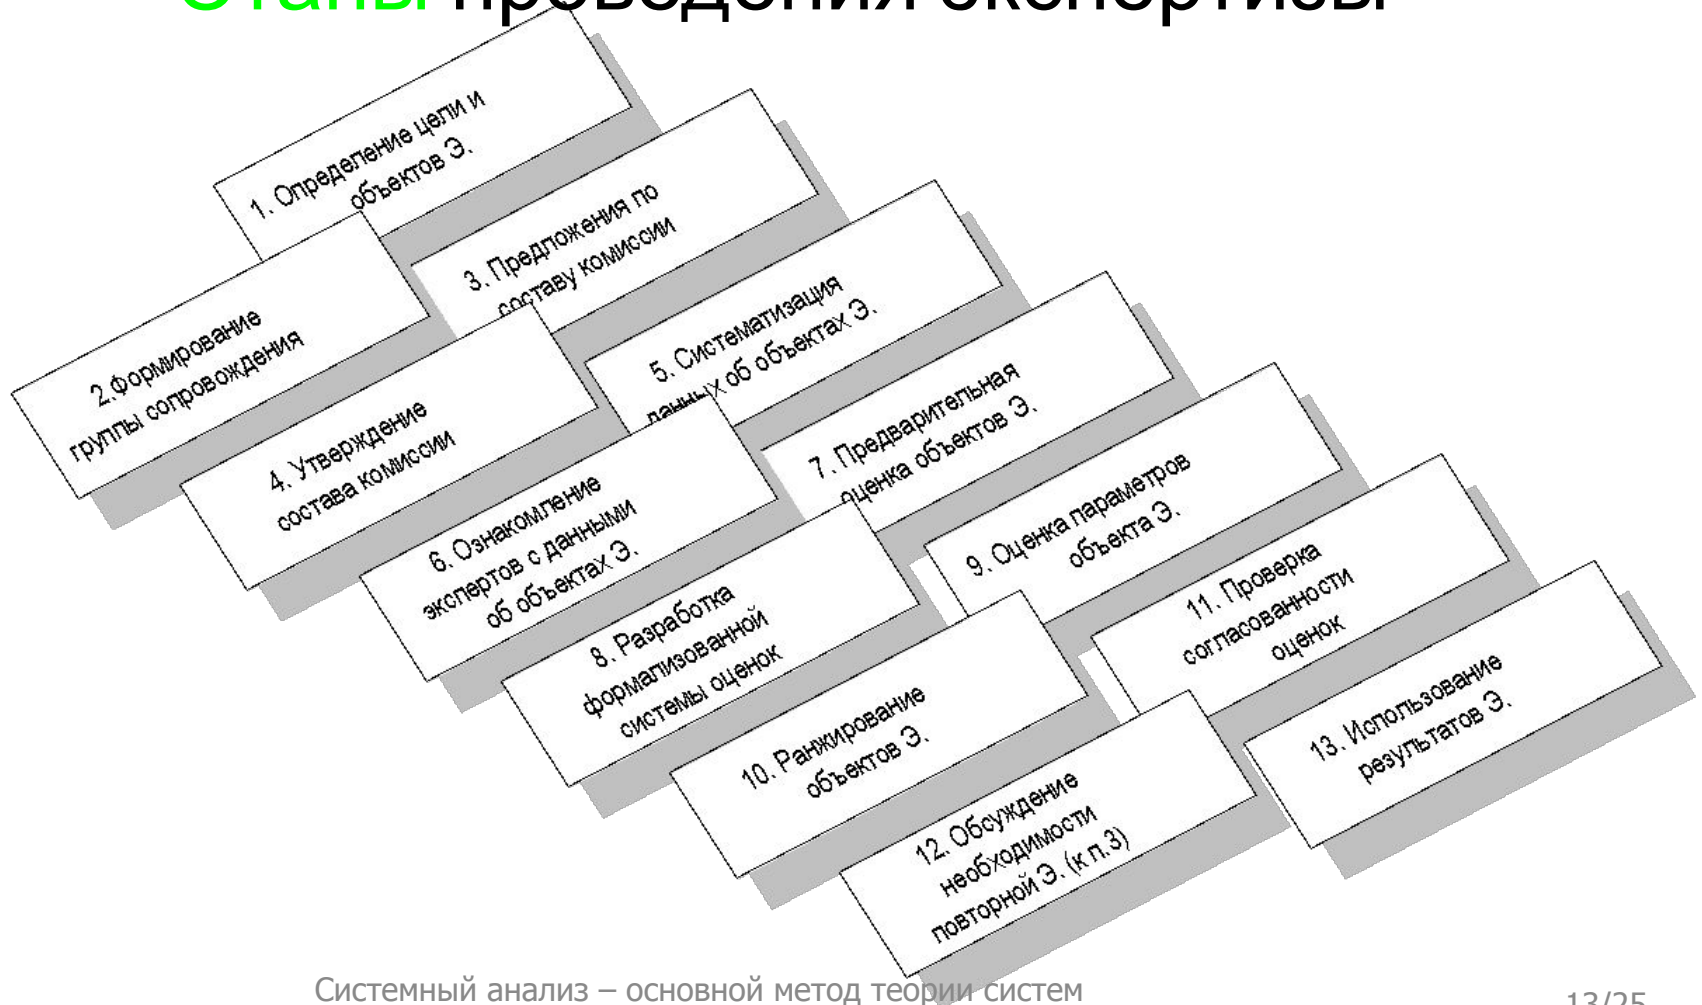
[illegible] проведения экспертизы

1. Определение цели и объектов Э.

2.Формирование группы сопровождения

3. Предложения по составу комиссии

4. Утверждение состава комиссии

5. Систематизация данных об объектах Э.

6. Ознакомление экспертов с данными об объектах Э.

7. Предварительная оценка объектов Э.

8. Разработка формализованной системы оценок

9. Оценка параметров объекта Э.

10. Ранжирование объектов Э.

11. Проверка согласованности оценок

12. Обсуждение необходимости повторной Э. (к п.3)

13. Использование результатов Э.

Системный анализ – основной метод теории систем

13/25